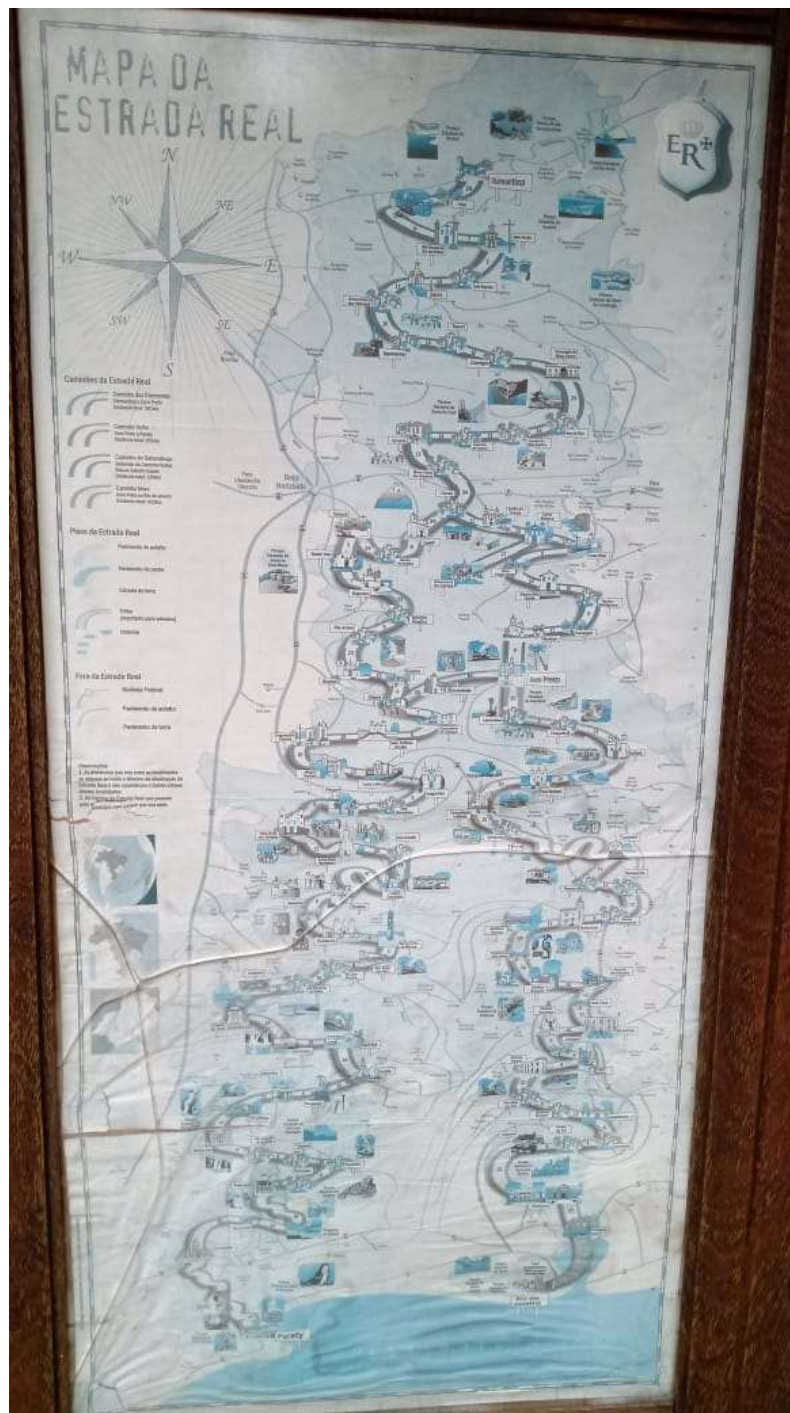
MAPA DA ESTRADA REAL

ER

N
NE
E
SE
S
SW
W
NW

Caminhos da Estrada Real
Caminho dos Diamantes
Caminho Velho
Caminho do Sabarabuçu
Caminho Novo

Piso da Estrada Real
Pavimento de asfalto
Calçada de terra
Trilha
Histórico

Fora da Estrada Real
Rodovia Federal
Pavimento de asfalto
Pavimento de terra

Observações:
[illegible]

Diamantina
Belo Horizonte
Ouro Preto
Paraty